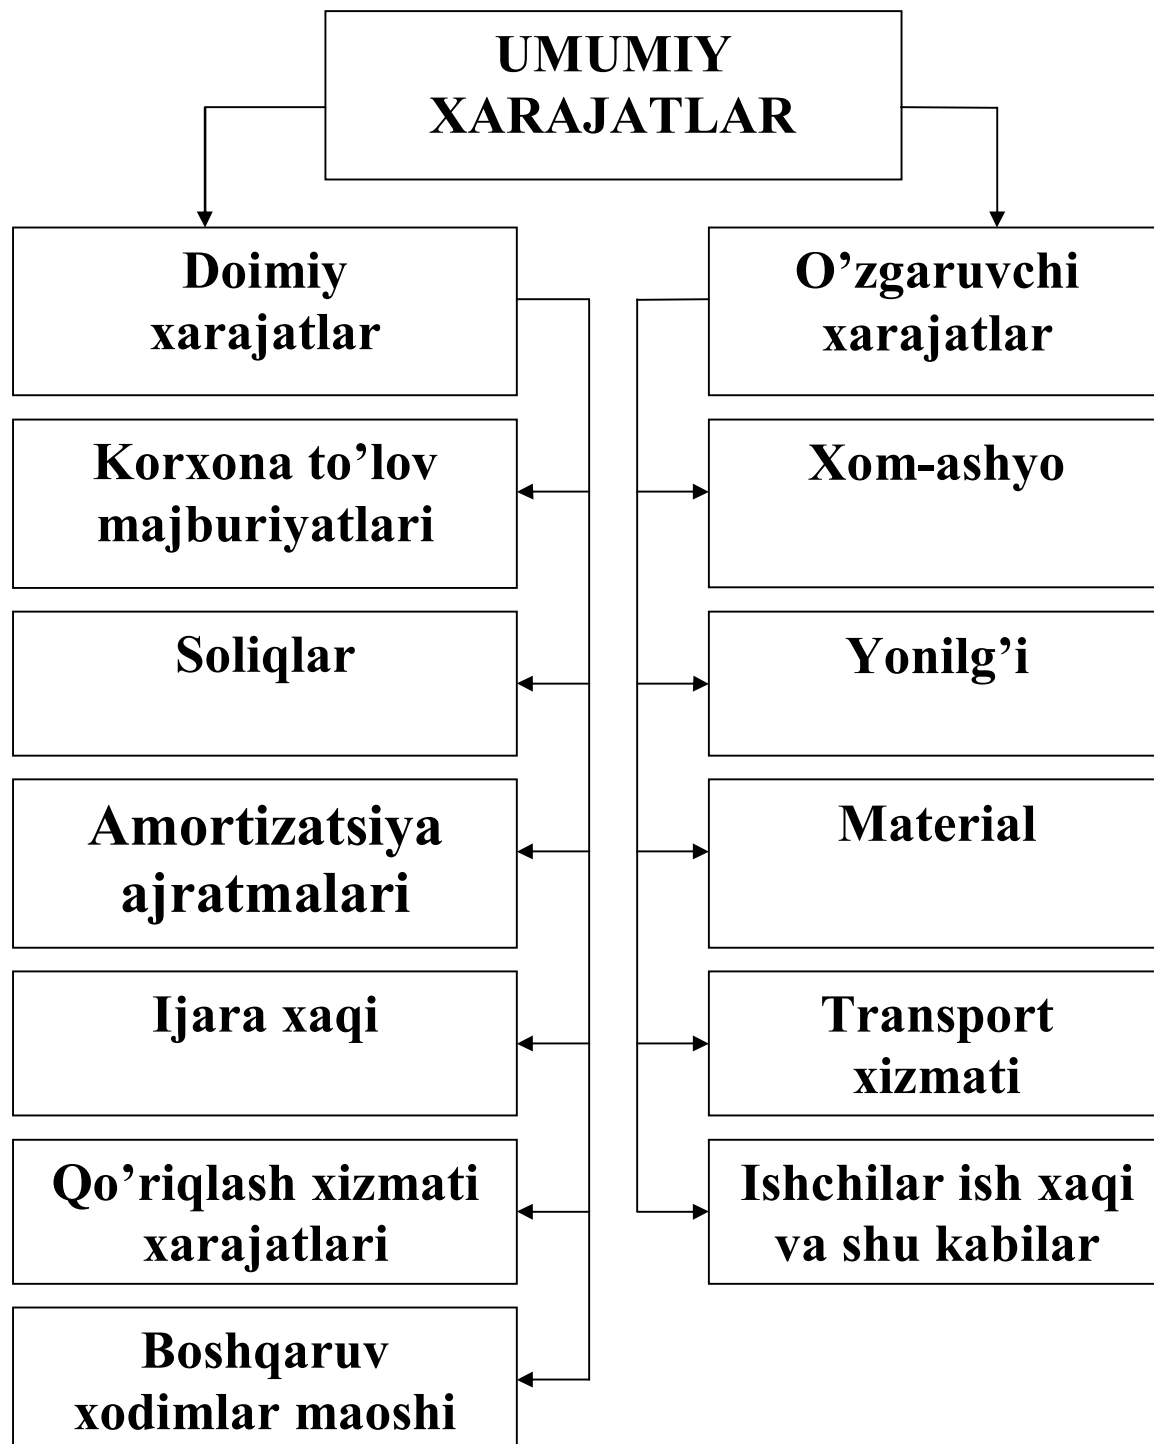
UMUMIY XARAJATLAR

Doimiy xarajatlar

Korxona to’lov majburiyatlari

Soliqlar

Amortizatsiya ajratmalari

Ijara xaqi

Qo’riqlash xizmati xarajatlari

Boshqaruv xodimlar maoshi

O’zgaruvchi xarajatlar

Xom-ashyo

Yonilg’i

Material

Transport xizmati

Ishchilar ish xaqi va shu kabilar